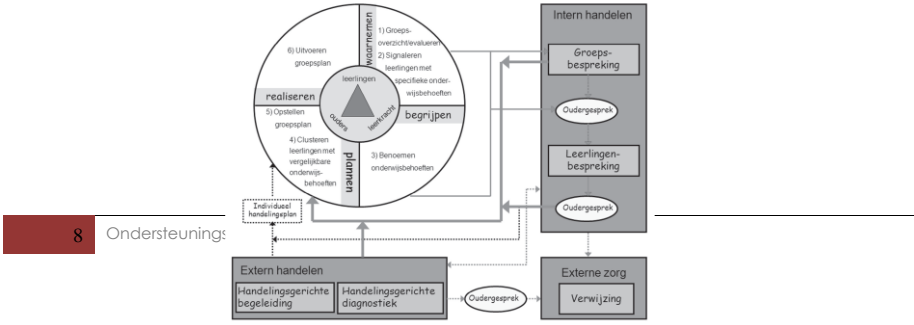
waarnemen

1) Groepsoverzicht/evalueren
2) Signaleren leerlingen met specifieke onderwijsbehoeften

6) Uitvoeren groepsplan

leerlingen

ouders

leerkracht

realiseren

begrijpen

5) Opstellen groepsplan

4) Clusteren leerlingen met vergelijkbare onderwijsbehoeften

3) Benoemen onderwijsbehoeften

plannen

Intern handelen

Groepsbespreking

Oudergesprek

Leerlingenbespreking

Oudergesprek

Individueel handelingsplan

8 Ondersteunings

Extern handelen

Handelingsgerichte begeleiding

Handelingsgerichte diagnostiek

Oudergesprek

Externe zorg

Verwijzing